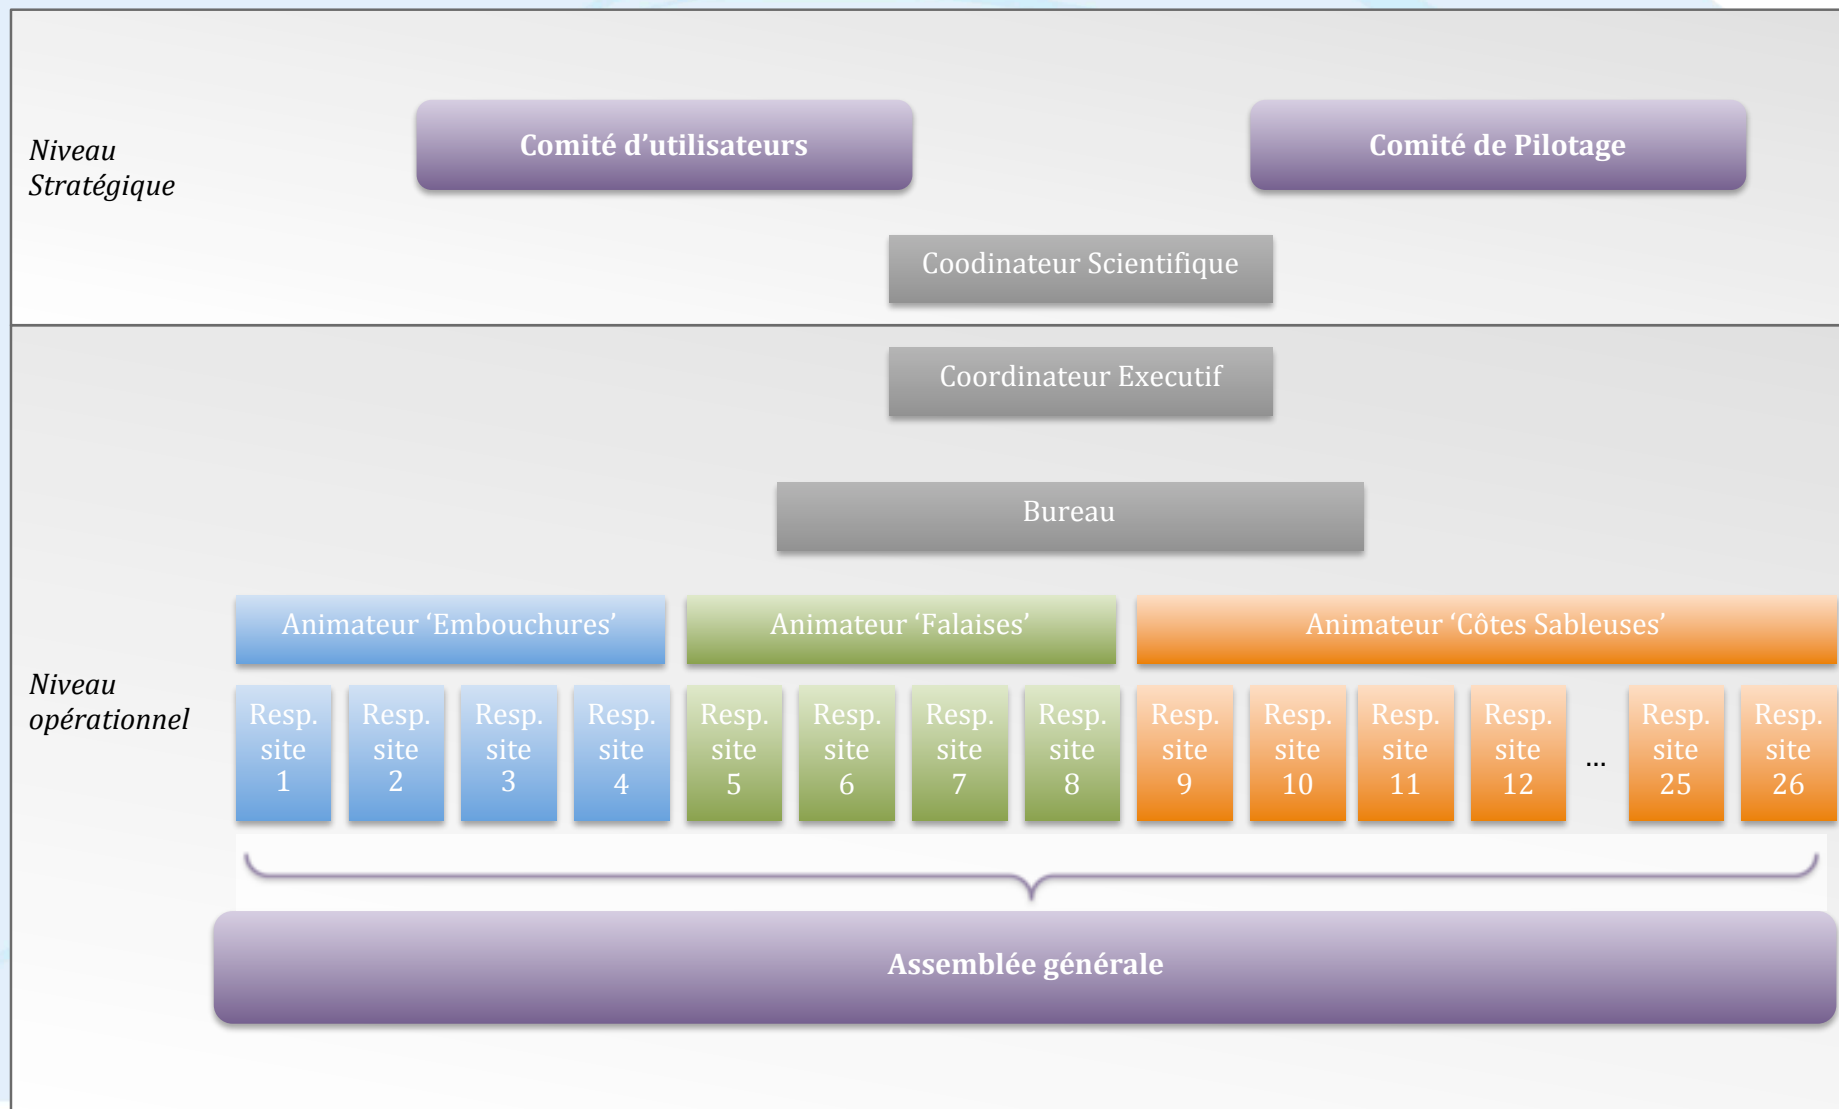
Niveau Stratégique

Comité d'utilisateurs

Comité de Pilotage

Coodinateur Scientifique

Coordinateur Executif

Bureau

Niveau opérationnel

Animateur 'Embouchures'

Animateur 'Falaises'

Animateur 'Côtes Sableuses'

Resp. site 1

Resp. site 2

Resp. site 3

Resp. site 4

Resp. site 5

Resp. site 6

Resp. site 7

Resp. site 8

Resp. site 9

Resp. site 10

Resp. site 11

Resp. site 12

...

Resp. site 25

Resp. site 26

Assemblée générale